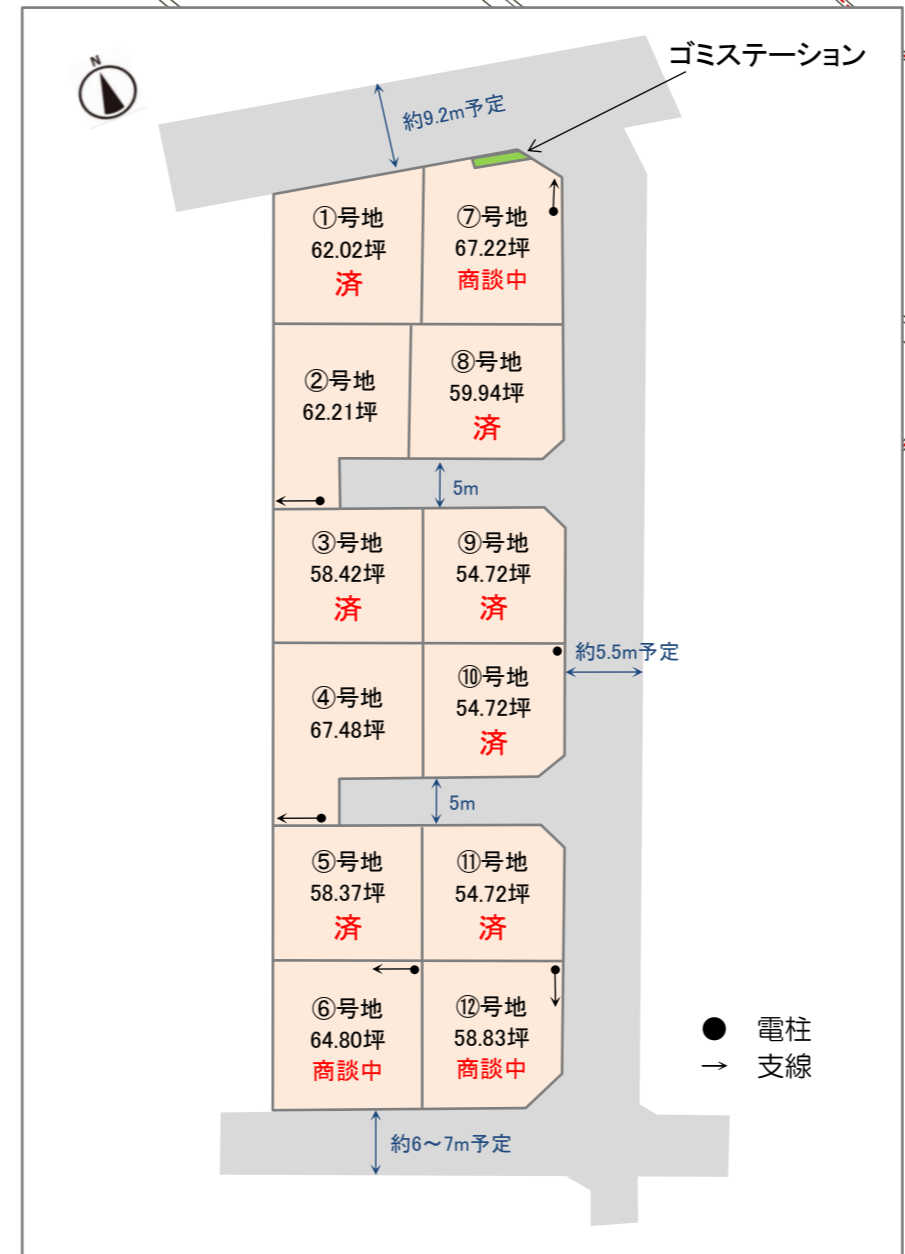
N

ゴミステーション

約9.2m予定

①号地
62.02坪
済

⑦号地
67.22坪
商談中

②号地
62.21坪

⑧号地
59.94坪
済

5m

③号地
58.42坪
済

⑨号地
54.72坪
済

約5.5m予定

④号地
67.48坪

⑩号地
54.72坪
済

5m

⑤号地
58.37坪
済

⑪号地
54.72坪
済

⑥号地
64.80坪
商談中

⑫号地
58.83坪
商談中

● 電柱
→ 支線

約6～7m予定